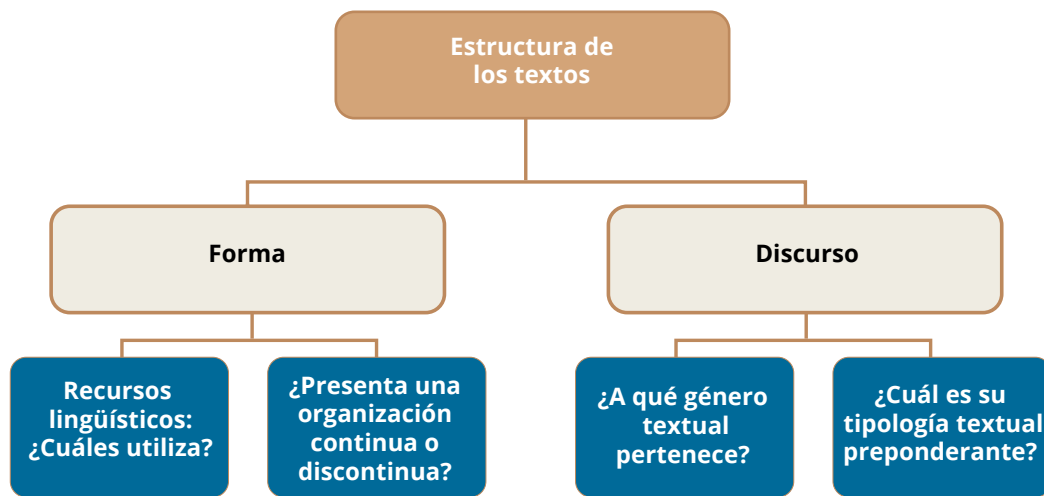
Estructura de los textos

Forma

Discurso

Recursos lingüísticos: ¿Cuáles utiliza?

¿Presenta una organización continua o discontinua?

¿A qué género textual pertenece?

¿Cuál es su tipología textual preponderante?